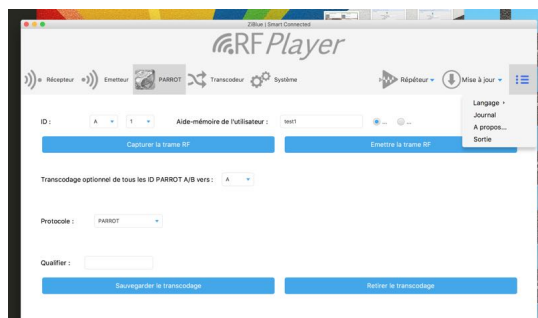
ZiBlue | Smart Connected

RF Player

Récepteur Emetteur PARROT Transcodeur Système Répéteur Mise à jour

Langage ›
Journal
A propos...
Sortie

ID : A 1 Aide-mémoire de l'utilisateur : test1 ... ...

Capturer la trame RF

Emettre la trame RF

Transcodage optionnel de tous les ID PARROT A/B vers : A

Protocole : PARROT

Qualifier :

Sauvegarder le transcodage

Retirer le transcodage